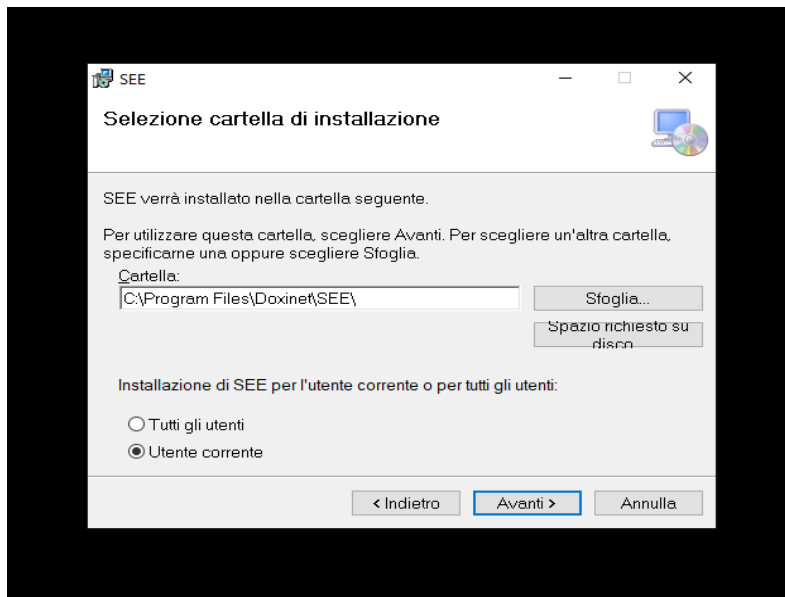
SEE

Selezione cartella di installazione

SEE verrà installato nella cartella seguente.

Per utilizzare questa cartella, scegliere Avanti. Per scegliere un'altra cartella, specificarne una oppure scegliere Sfoglia.

Cartella:

C:\Program Files\Doxinet\SEE\

Sfoglia...

Spazio richiesto su disco

Installazione di SEE per l'utente corrente o per tutti gli utenti:

Tutti gli utenti

Utente corrente

< Indietro

Avanti >

Annulla